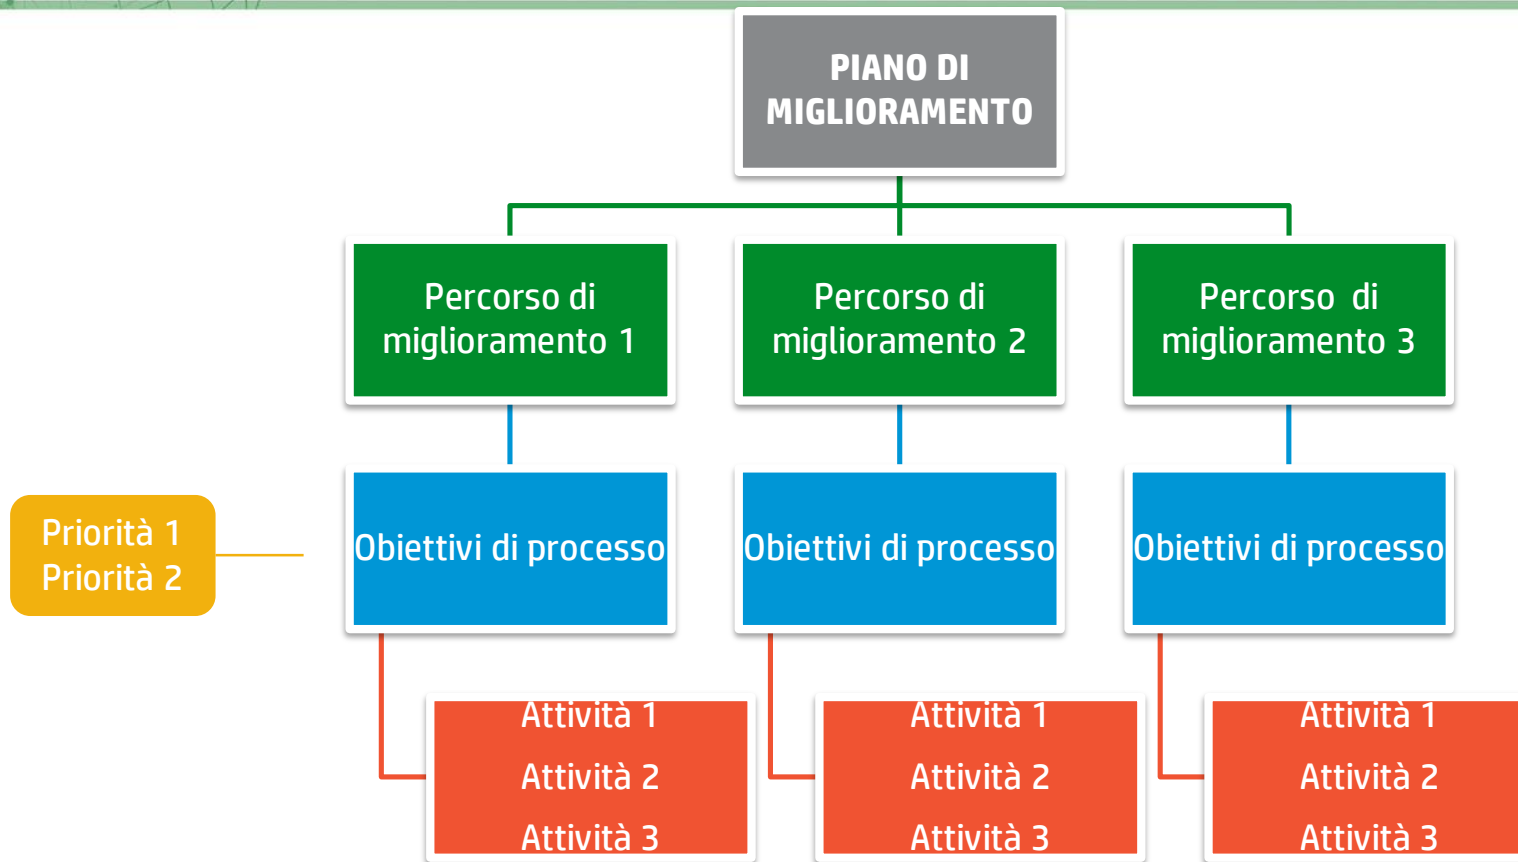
PIANO DI MIGLIORAMENTO

Percorso di miglioramento 1

Percorso di miglioramento 2

Percorso di miglioramento 3

Priorità 1
Priorità 2

Obiettivi di processo

Obiettivi di processo

Obiettivi di processo

Attività 1
Attività 2
Attività 3

Attività 1
Attività 2
Attività 3

Attività 1
Attività 2
Attività 3